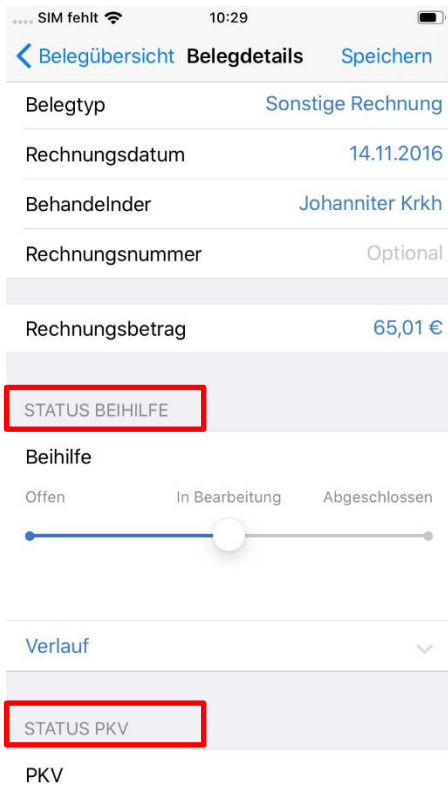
SIM fehlt 10:29

Belegübersicht Belegdetails Speichern

Belegtyp Sonstige Rechnung

Rechnungsdatum 14.11.2016

Behandelnder Johanniter Krkh

Rechnungsnummer Optional

Rechnungsbetrag 65,01 €

STATUS BEIHILFE

Beihilfe

Offen In Bearbeitung Abgeschlossen

Verlauf

STATUS PKV

PKV